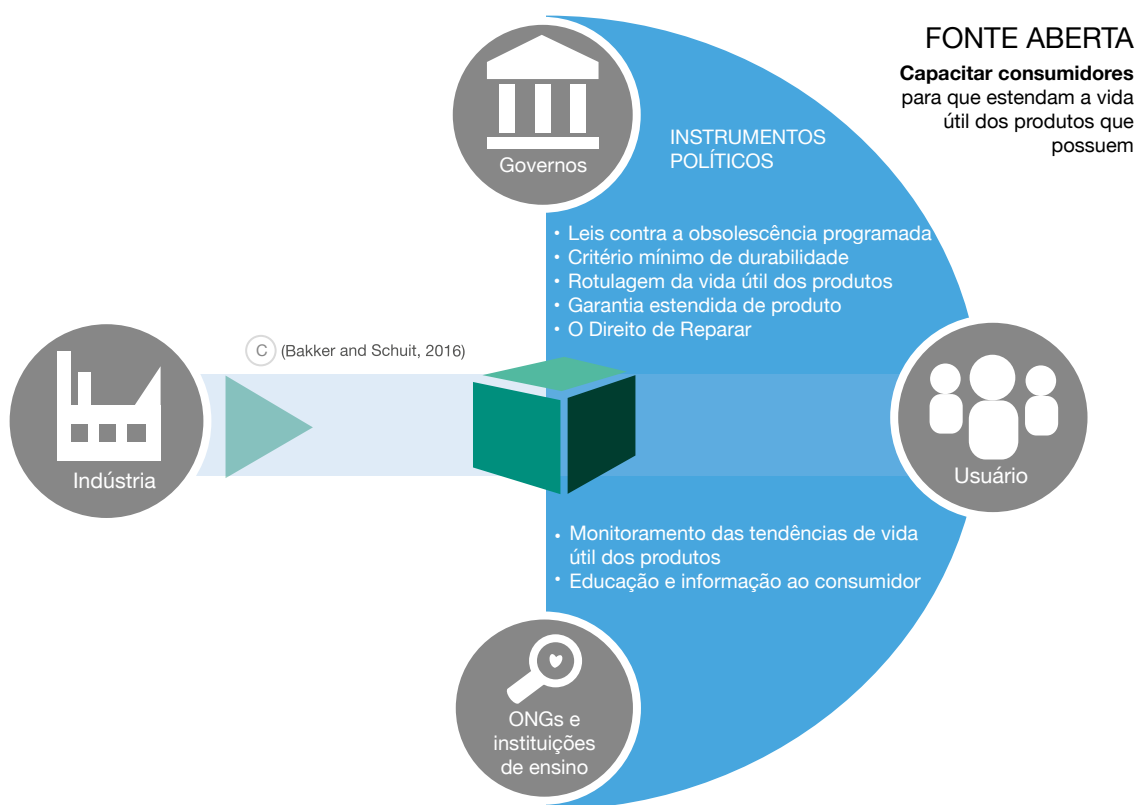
FONTE ABERTA

**Capacitar consumidores** para que estendam a vida útil dos produtos que possuem

Governos

INSTRUMENTOS POLÍTICOS

• Leis contra a obsolescência programada
• Critério mínimo de durabilidade
• Rotulagem da vida útil dos produtos
• Garantia estendida de produto
• O Direito de Reparar

C (Bakker and Schuit, 2016)

Indústria

Usuário

• Monitoramento das tendências de vida útil dos produtos
• Educação e informação ao consumidor

ONGs e instituições de ensino